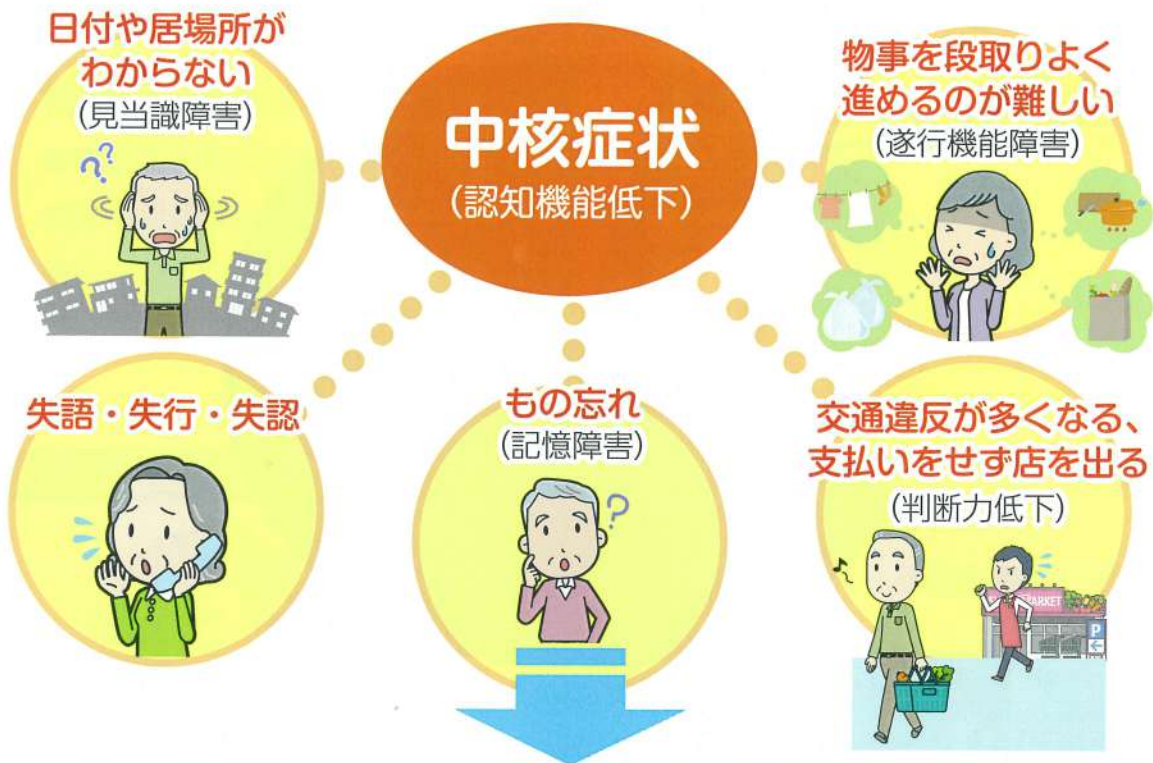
中核症状
(認知機能低下)

日付や居場所がわからない
(見当識障害)

物事を段取りよく進めるのが難しい
(遂行機能障害)

失語・失行・失認

もの忘れ
(記憶障害)

交通違反が多くなる、支払いをせず店を出る
(判断力低下)

MARKET

P